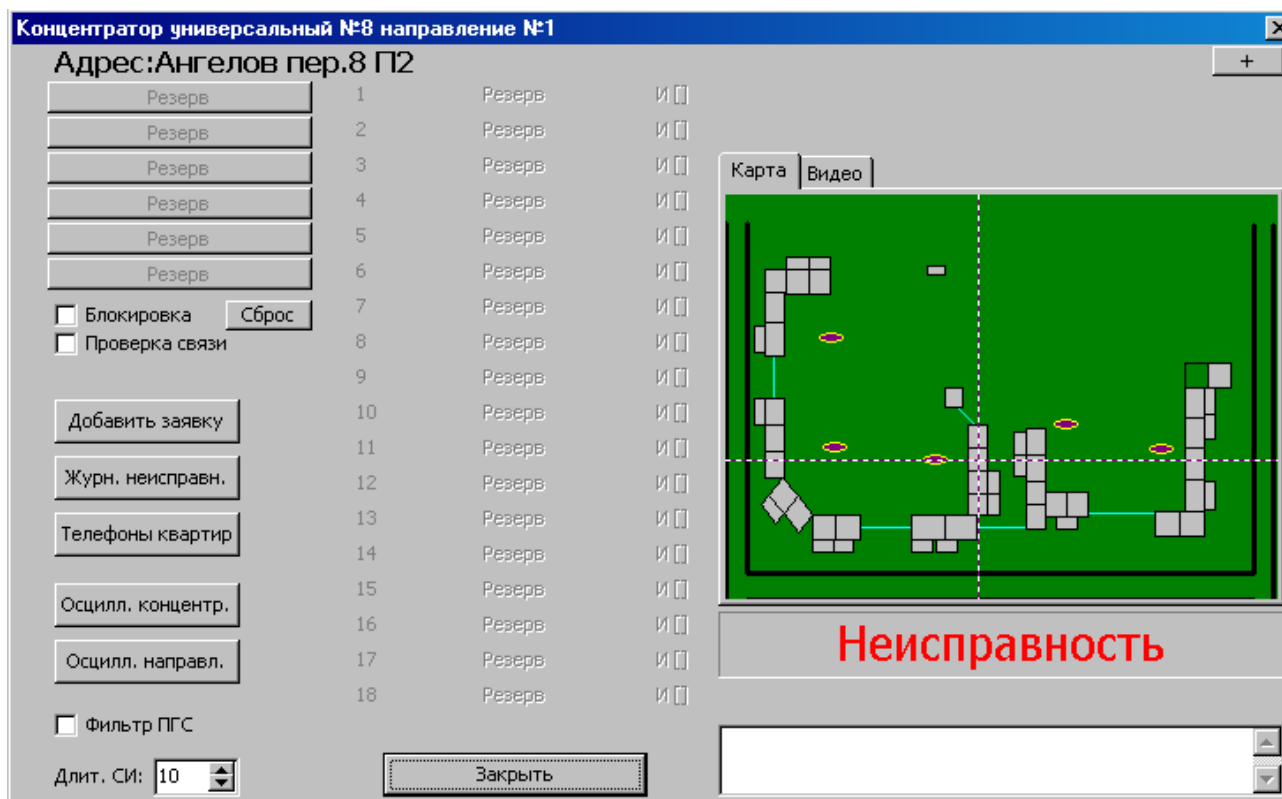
Концентратор универсальный №8 направление №1

Адрес:Ангелов пер.8 П2

+

Резерв
Резерв
Резерв
Резерв
Резерв
Резерв

Блокировка
Сброс
Проверка связи

Добавить заявку
Журн. неисправн.
Телефоны квартир
Осцилл. концентр.
Осцилл. направл.

Фильтр ПГС
Длит. СИ: 10

| 1 | Резерв | И [] |
|---|---|---|
| 2 | Резерв | И [] |
| 3 | Резерв | И [] |
| 4 | Резерв | И [] |
| 5 | Резерв | И [] |
| 6 | Резерв | И [] |
| 7 | Резерв | И [] |
| 8 | Резерв | И [] |
| 9 | Резерв | И [] |
| 10 | Резерв | И [] |
| 11 | Резерв | И [] |
| 12 | Резерв | И [] |
| 13 | Резерв | И [] |
| 14 | Резерв | И [] |
| 15 | Резерв | И [] |
| 16 | Резерв | И [] |
| 17 | Резерв | И [] |
| 18 | Резерв | И [] |

Закрыть

Карта
Видео

Неисправность